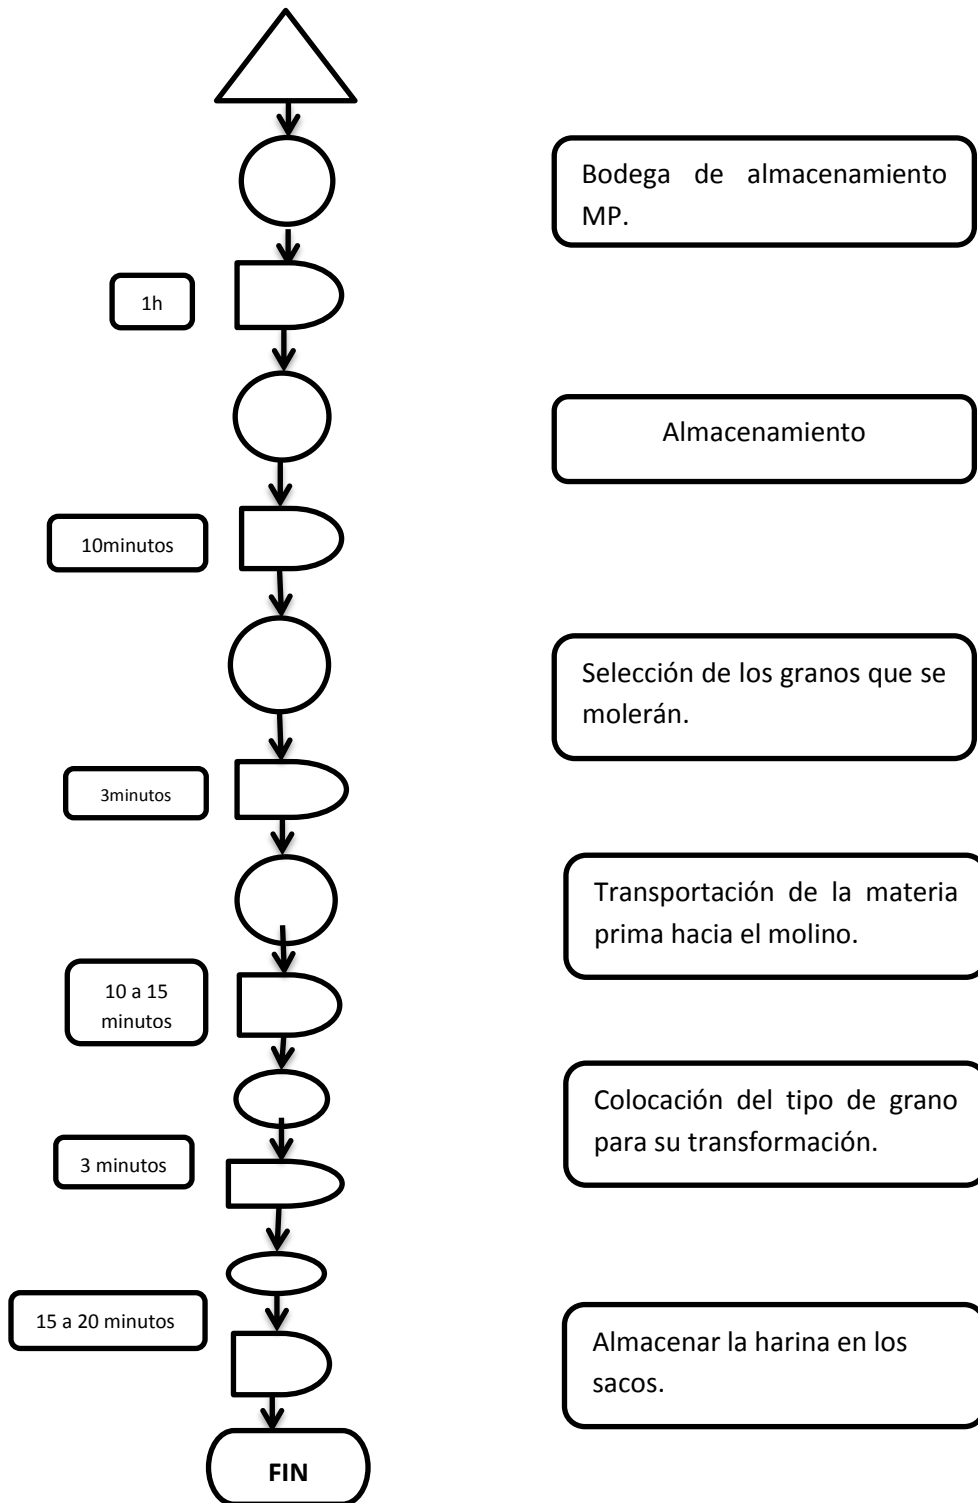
Bodega de almacenamiento MP.

1h

Almacenamiento

10minutos

Selección de los granos que se molerán.

3minutos

Transportación de la materia prima hacia el molino.

10 a 15 minutos

Colocación del tipo de grano para su transformación.

3 minutos

15 a 20 minutos

Almacenar la harina en los sacos.

FIN